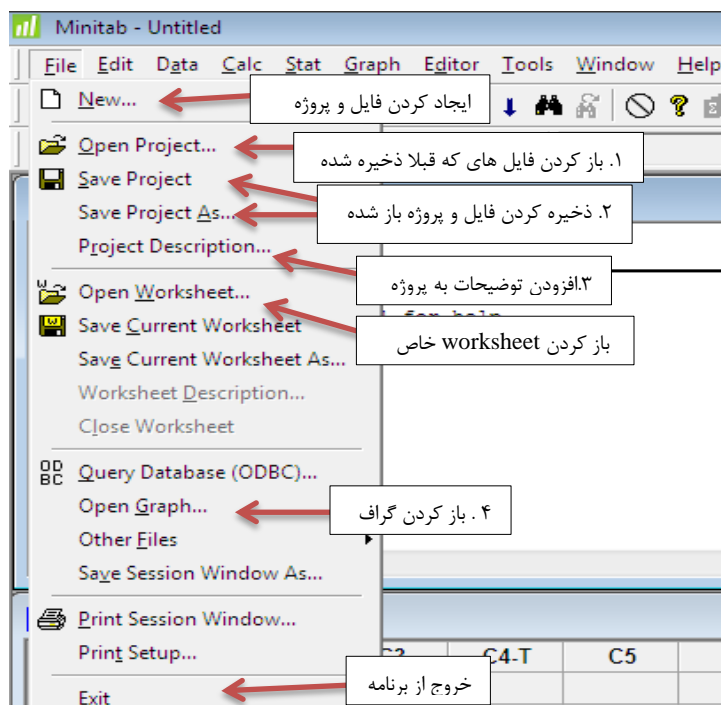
Minitab - Untitled

File Edit Data Calc Stat Graph Editor Tools Window Help

New...
ایجاد کردن فایل و پروژه

Open Project...
۱. باز کردن فایل های که قبلا ذخیره شده

Save Project

Save Project As...
۲. ذخیره کردن فایل و پروژه باز شده

Project Description...
۳.افزودن توضیحات به پروژه

Open Worksheet...

Save Current Worksheet
باز کردن worksheet خاص

Save Current Worksheet As...

Worksheet Description...

Close Worksheet

Query Database (ODBC)...

Open Graph...
۴ . باز کردن گراف

Other Files

Save Session Window As...

Print Session Window...

Print Setup...

Exit
خروج از برنامه

C3 C4-T C5